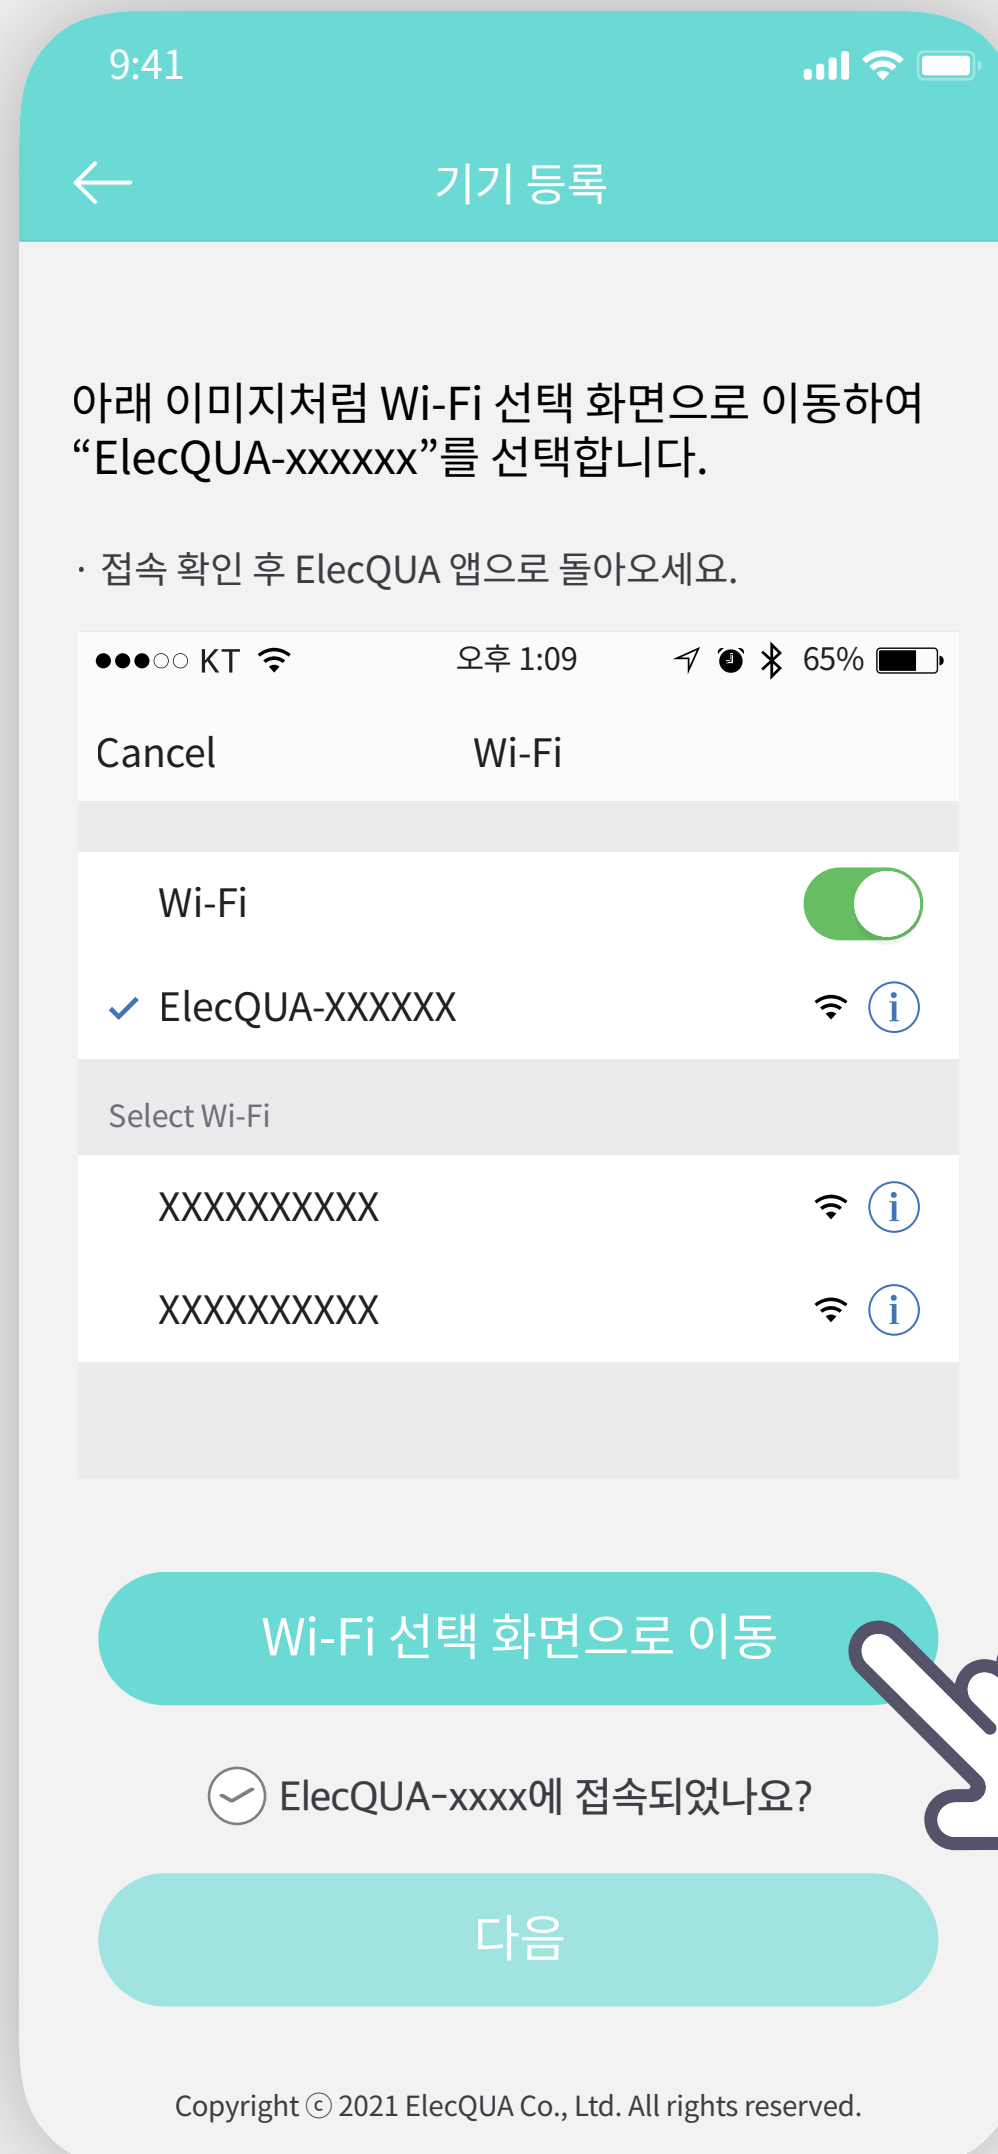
9:41

기기 등록

아래 이미지처럼 Wi-Fi 선택 화면으로 이동하여 “ElecQUA-xxxxxx”를 선택합니다.

· 접속 확인 후 ElecQUA 앱으로 돌아오세요.

●●●○○ KT 오후 1:09 65%

Cancel Wi-Fi

Wi-Fi

ElecQUA-XXXXXX

Select Wi-Fi

XXXXXXXXXX

XXXXXXXXXX

Wi-Fi 선택 화면으로 이동

ElecQUA-xxxx에 접속되었나요?

다음

Copyright © 2021 ElecQUA Co., Ltd. All rights reserved.